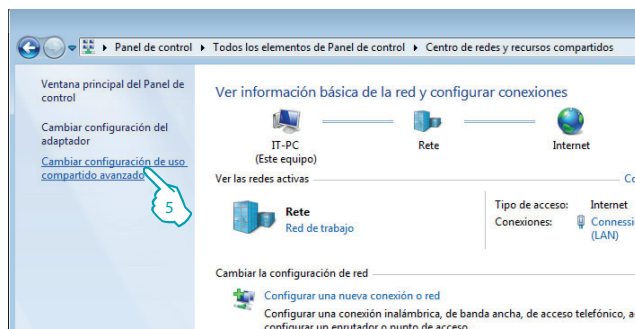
Panel de control ▸ Todos los elementos de Panel de control ▸ Centro de redes y recursos compartidos

Ventana principal del Panel de control

Cambiar configuración del adaptador

Cambiar configuración de uso compartido avanzado

5

Ver información básica de la red y configurar conexiones

IT-PC
(Este equipo)

Rete

Internet

Ver las redes activas

Co

Rete
Red de trabajo

Tipo de acceso: Internet
Conexiones: Connessi
(LAN)

Cambiar la configuración de red

Configurar una nueva conexión o red
Configurar una conexión inalámbrica, de banda ancha, de acceso telefónico, a
configurar un enrutador o punto de acceso.